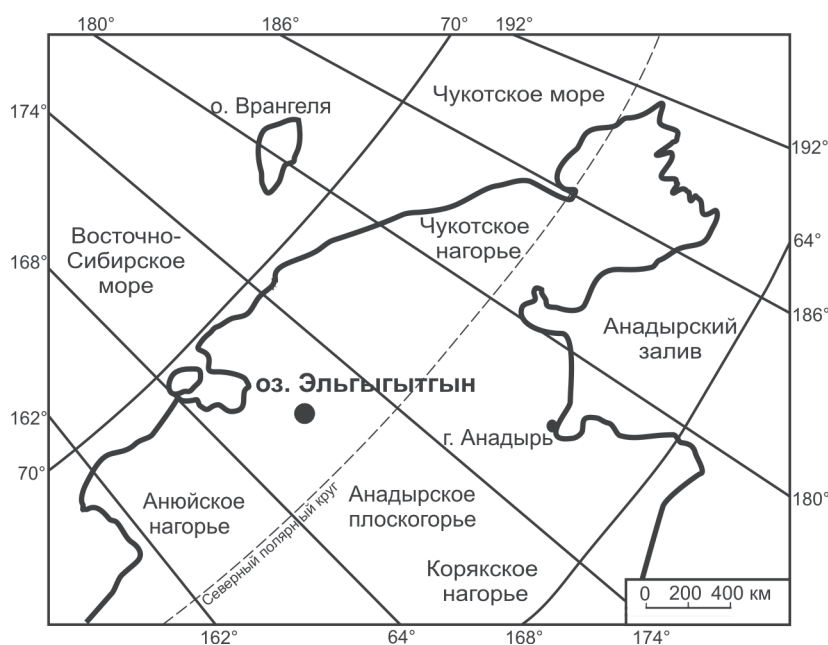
180°
186°
70°
192°
174°
о. Врангеля
Чукотское море
192°
Чукотское нагорье
Восточно-Сибирское море
168°
64°
186°
Анадырский залив
оз. Эльгыгытгын
162°
г. Анадырь
70°
Анюйское нагорье
Анадырское плоскогорье
180°
Северный полярный круг
Корякское нагорье
0 200 400 км
162°
64°
168°
174°